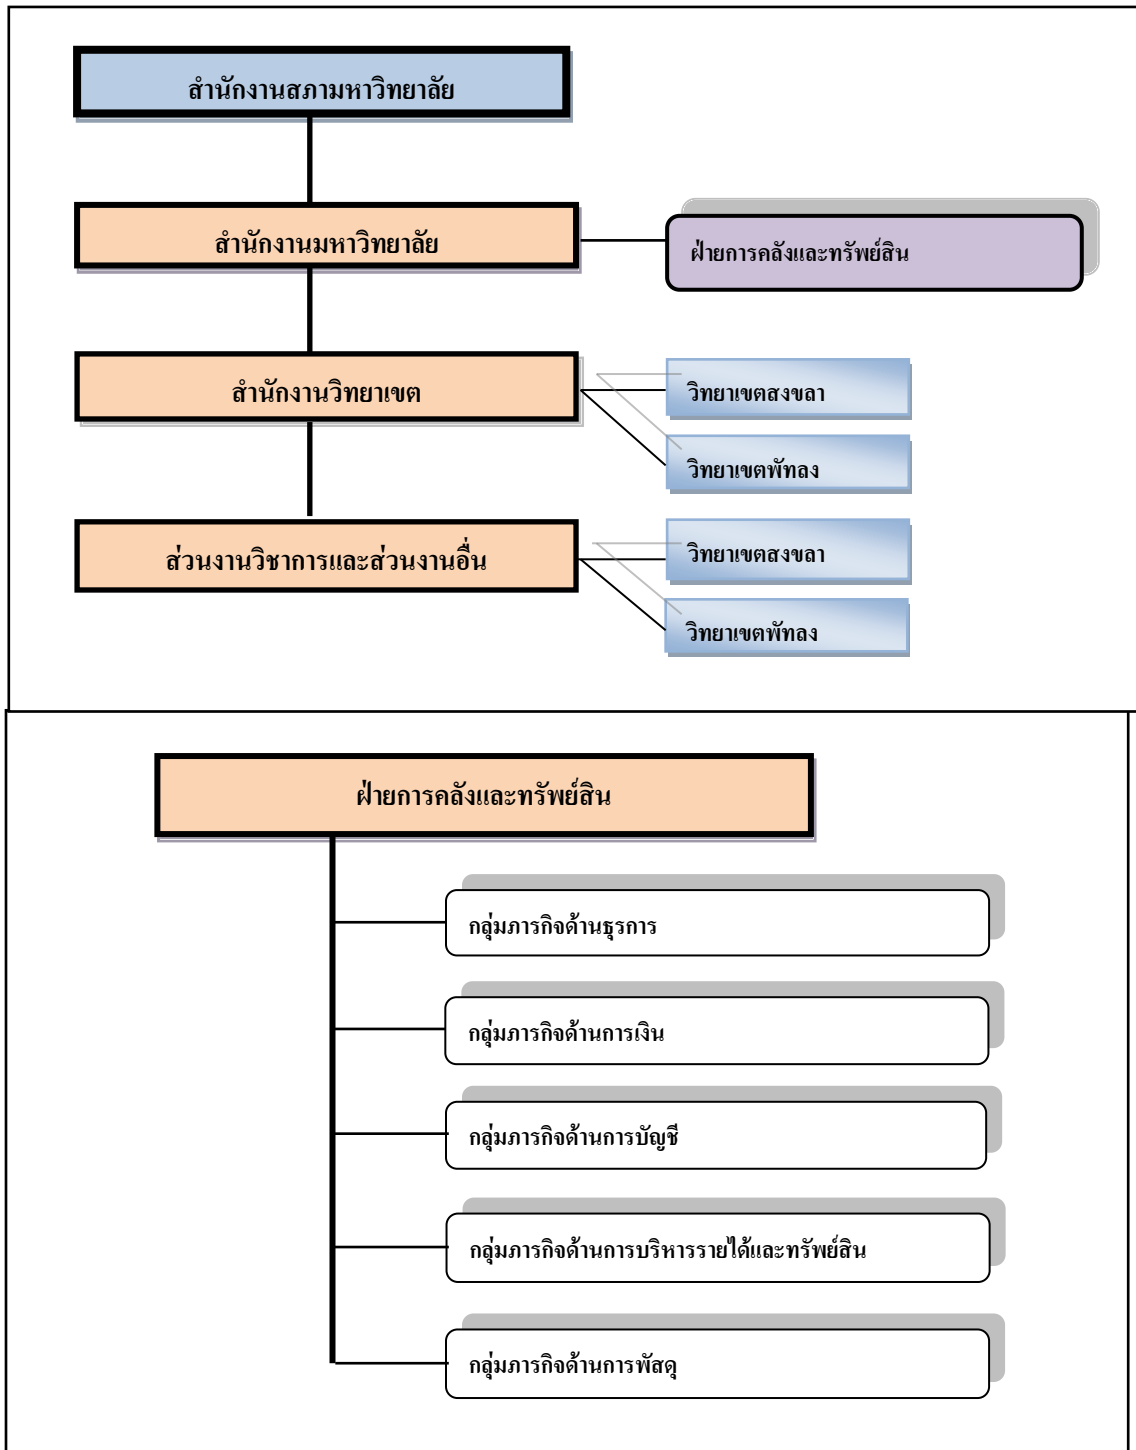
สำนักงานสภามหาวิทยาลัย

สำนักงานมหาวิทยาลัย

ฝ่ายการคลังและทรัพย์สิน

สำนักงานวิทยาเขต

วิทยาเขตสงขลา

วิทยาเขตพัทลง

ส่วนงานวิชาการและส่วนงานอื่น

วิทยาเขตสงขลา

วิทยาเขตพัทลง

ฝ่ายการคลังและทรัพย์สิน

กลุ่มภารกิจด้านธุรการ

กลุ่มภารกิจด้านการเงิน

กลุ่มภารกิจด้านการบัญชี

กลุ่มภารกิจด้านการบริหารรายได้และทรัพย์สิน

กลุ่มภารกิจด้านการพัสดุ